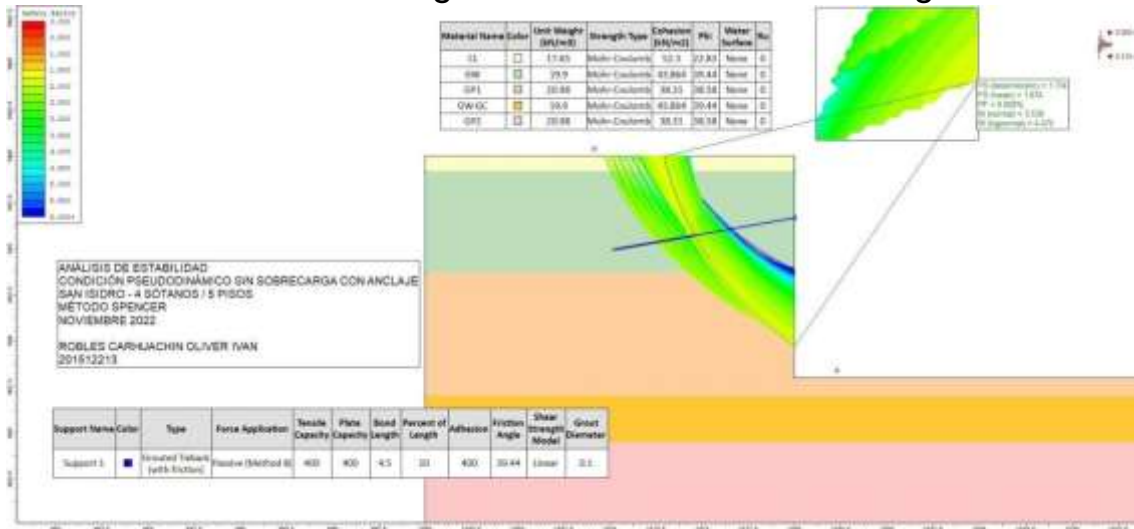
| Material Name | Color | Unit Weight (kN/m3) | Strength Type | Cohesion (kN/m2) | Phi | Water Surface | Ru |
|---|---|---|---|---|---|---|---|
| CL | | 17.65 | Mohr-Coulomb | 52.5 | 22.83 | None | 0 |
| GW | | 19.9 | Mohr-Coulomb | 43.864 | 39.44 | None | 0 |
| GP1 | | 20.88 | Mohr-Coulomb | 38.31 | 38.58 | None | 0 |
| GW-GC | | 19.6 | Mohr-Coulomb | 43.864 | 39.44 | None | 0 |
| GP2 | | 20.88 | Mohr-Coulomb | 38.31 | 38.58 | None | 0 |

ANÁLISIS DE ESTABILIDAD
CONDICIÓN PSEUDODINÁMICO SIN SOBRECARGA CON ANCLAJE
SAN ISIDRO - 4 SÓTANOS / 5 PISOS
MÉTODO SPENCER
NOVIEMBRE 2022

ROBLES CARHUACHIN OLIVER IVAN
201512213

| Support Name | Color | Type | Force Application | Tensile Capacity | Plate Capacity | Bond Length | Percent of Length | Adhesion | Friction Angle | Shear Strength Model | Grout Diameter |
|---|---|---|---|---|---|---|---|---|---|---|---|
| Support 1 | | Grouted Tieback (with Friction) | Passive (Method B) | 400 | 400 | 4.5 | 33 | 400 | 39.44 | Linear | 0.1 |

Safety Factor
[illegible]